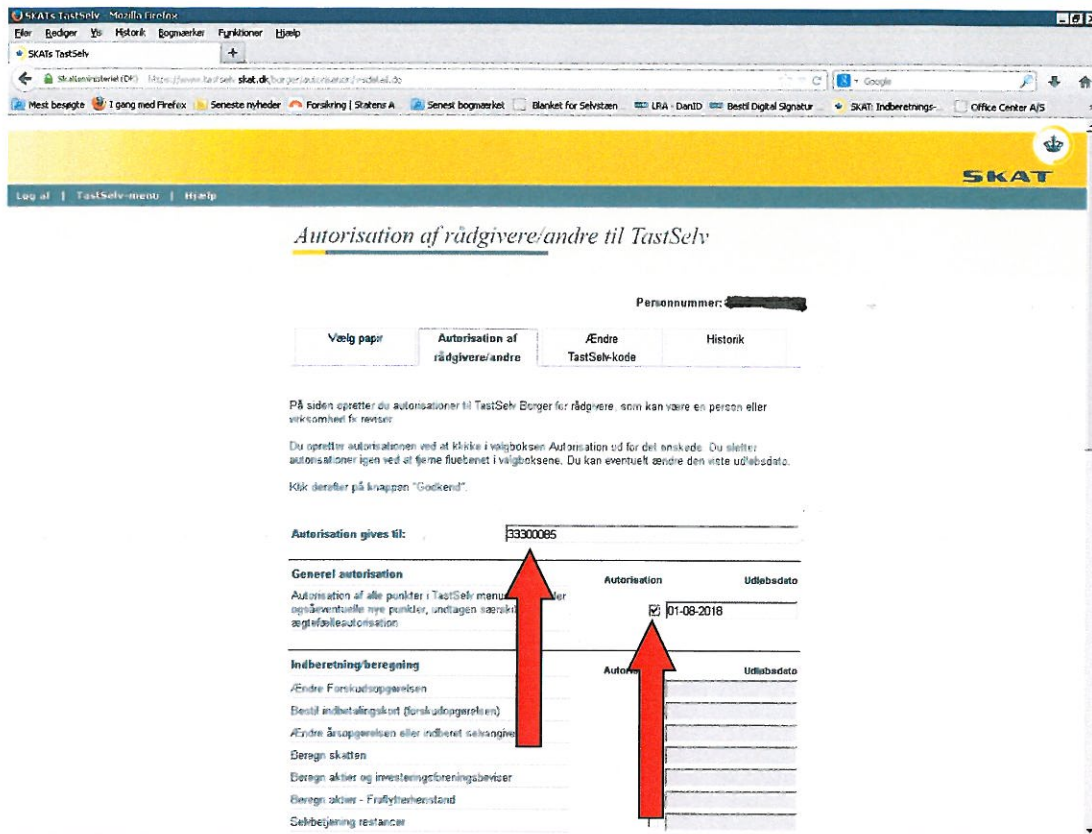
SKATs TastSelv - Mozilla Firefox

Filer Rediger Vis Historik Bogmærker Funktioner Hjælp

SKATs TastSelv +

Skatteministeriet (DK) https://www.tastselv.skat.dk/borger/autorisation/indtast.do

Google

Mest besøgte I gang med Firefox Seneste nyheder Forsikring | Statens A Senest bogmærket Blanket for Selvstæn LRA - DanID Bestil Digital Signatur SKAT: Indberetnings-... Office Center A/S

SKAT

Log af | TastSelv-menu | Hjælp

Autorisation af rådgivere/andre til TastSelv

Personnummer:

| Vælg papir | Autorisation af rådgivere/andre | Ændre TastSelv-kode | Historik |
|---|---|---|---|

På siden opretter du autorisationer til TastSelv Borger for rådgivere, som kan være en person eller virksomhed fx revisor.

Du opretter autorisationen ved at klikke i valgboksen Autorisation ud for det ønskede. Du sletter autorisationer igen ved at fjerne fluebenet i valgboksene. Du kan eventuelt ændre den viste udløbsdato.

Klik derefter på knappen "Godkend".

Autorisation gives til: 33300085

Generel autorisation Autorisation Udløbsdato

Autorisation af alle punkter i TastSelv menu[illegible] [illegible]er også eventuelle nye punkter, undtagen særlig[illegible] ægtefælleautorisation ☑ 01-08-2018

Indberetning/beregning Autor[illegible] Udløbsdato

Ændre Forskudsopgørelsen

Bestil indbetalingskort (forskudsopgørelsen)

Ændre årsopgørelsen eller indberet selvangive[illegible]

Beregn skatten

Beregn aktier og investeringsforeningsbeviser

Beregn aktier - Fraflytterhenstand

Selvbetjening restancer